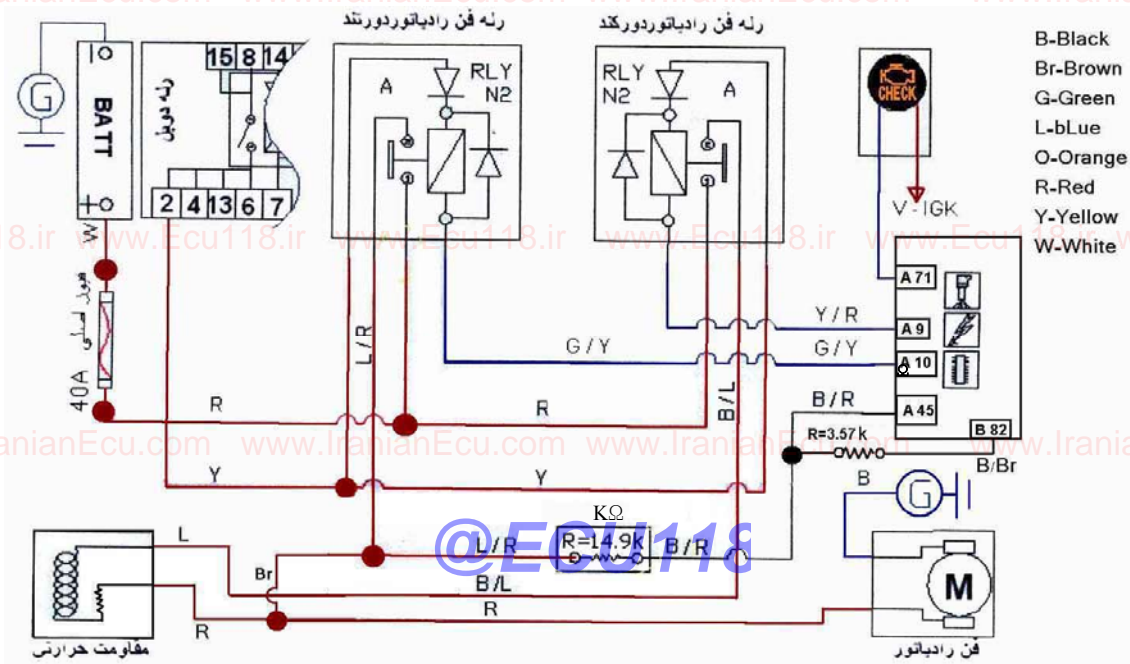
www.IranianEcu.com www.IranianEcu.com www.IranianEcu.com

رله فن رادیاتوردورتند

رله فن رادیاتوردورکند

B-Black
Br-Brown
G-Green
L-bLue
O-Orange
R-Red
Y-Yellow
W-White

G

BATT

15 8 14

رله دوبل

2 4 13 6 7

A

RLY N2

RLY N2

A

CHECK

V - IGK

W

www.Ecu118.ir www.Ecu118.ir www.Ecu118.ir www.Ecu118.ir

فیوز اصلی

40A

L/R

A 71

Y / R

A 9

G / Y

G / Y

A 10

B/L

B / R

A 45

R

R

www.IranianEcu.com www.IranianEcu.com www.IranianEcu.com

R=3.57 k

B 82

B/Br

Y

Y

B

G

KΩ

L

@ECU118

L/R

R=14.9k

B / R

Br

B/L

M

R

R

مقاومت حرارتی

فن رادیاتور